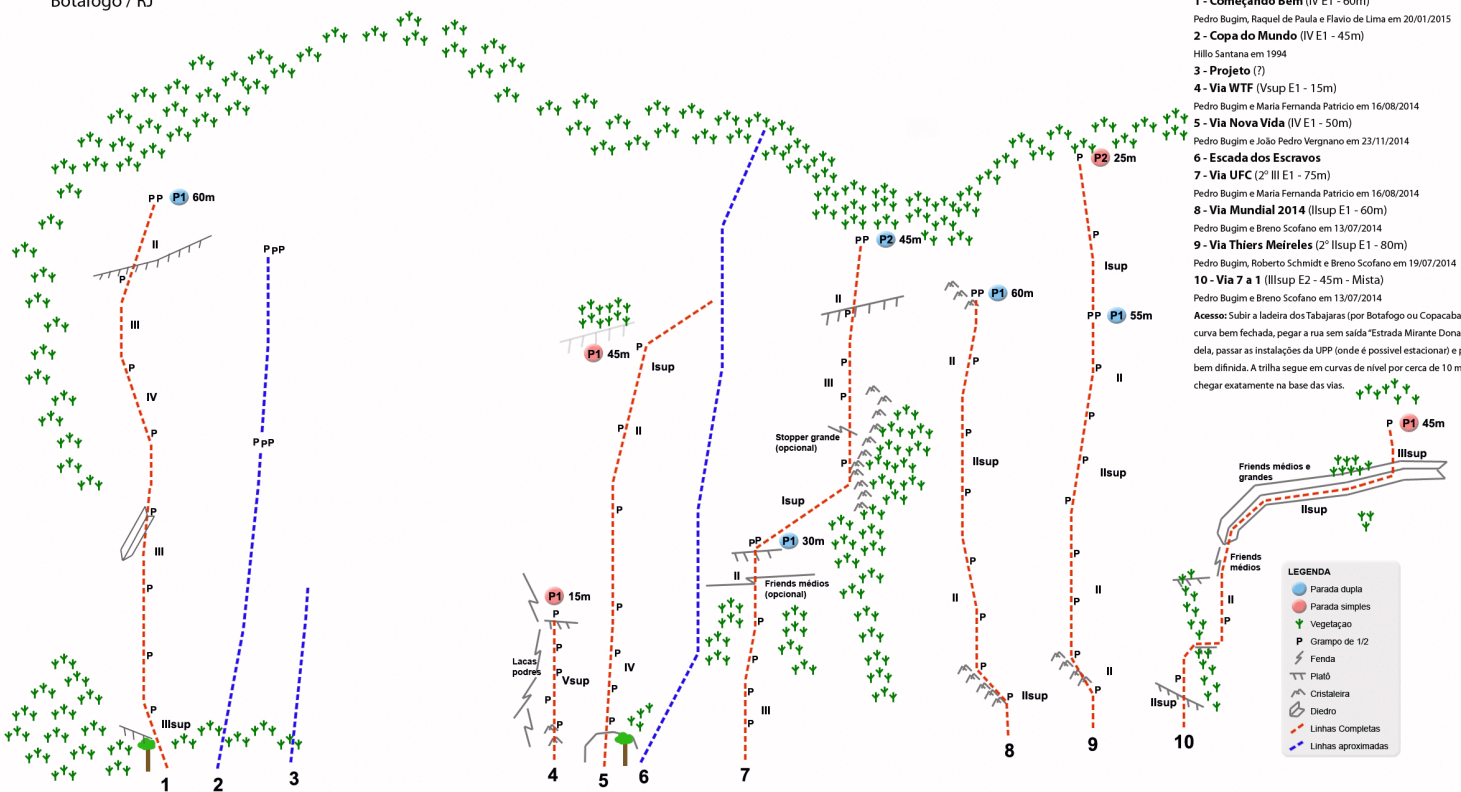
Botafogo / RJ

1 - Começando Bem (IV E1 - 60m)
Pedro Bugim, Raquel de Paula e Flavio de Lima em 20/01/2015
2 - Copa do Mundo (IV E1 - 45m)
Hillo Santana em 1994
3 - Projeto (?)
4 - Via WTF (Vsup E1 - 15m)
Pedro Bugim e Maria Fernanda Patricio em 16/08/2014
5 - Via Nova Vida (IV E1 - 50m)
Pedro Bugim e João Pedro Vergnano em 23/11/2014
6 - Escada dos Escravos
7 - Via UFC (2º III E1 - 75m)
Pedro Bugim e Maria Fernanda Patricio em 16/08/2014
8 - Via Mundial 2014 (IIsup E1 - 60m)
Pedro Bugim e Breno Scofano em 13/07/2014
9 - Via Thiers Meireles (2º IIsup E1 - 80m)
Pedro Bugim, Roberto Schmidt e Breno Scofano em 19/07/2014
10 - Via 7 a 1 (IIIsup E2 - 45m - Mista)
Pedro Bugim e Breno Scofano em 13/07/2014
Acesso: Subir a ladeira dos Tabajaras (por Botafogo ou Copacaba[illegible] curva bem fechada, pegar a rua sem saída "Estrada Mirante Dona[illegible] dela, passar as instalações da UPP (onde é possivel estacionar) e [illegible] bem difinida. A trilha segue em curvas de nível por cerca de 10 m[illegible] chegar exatamente na base das vias.

PP P1 60m
II
P
III
P
IV
P
P
III
P
P
IIIsup
1
PP
PP
2
3
P1 45m
P
Isup
II
P
P
P
P
IV
P
P
5
P1 15m
P
Lacas podres
P
Vsup
P
P
4
6
P2 45m
PP
II
P
P
III
Stopper grande (opcional)
P
Isup
PP P1 30m
II
Friends médios (opcional)
P
P
P
III
P
7
PP P1 60m
II
P
P
IIsup
P
P
II
P
IIsup
8
P P2 25m
P
Isup
PP P1 55m
P
II
P
IIsup
P
P
II
P
P
II
9
P P1 45m
IIIsup
Friends médios e grandes
IIsup
Friends médios
II
P
IIsup
10

LEGENDA
Parada dupla
Parada simples
Vegetaçao
P Grampo de 1/2
Fenda
Platô
Cristaleira
Diedro
Linhas Completas
Linhas aproximadas